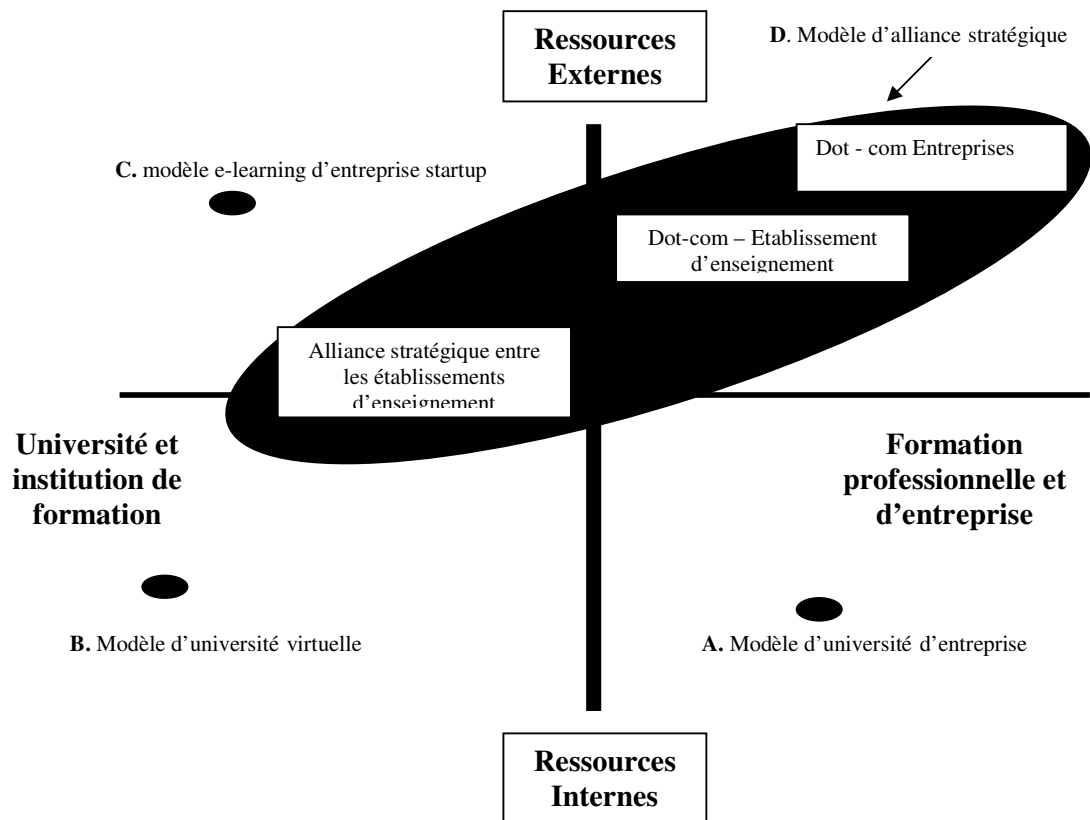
Ressources Externes

D. Modèle d'alliance stratégique

Dot - com Entreprises

C. modèle e-learning d'entreprise startup

Dot-com – Etablissement d'enseignement

Alliance stratégique entre les établissements d'enseignement

Université et institution de formation

Formation professionnelle et d'entreprise

B. Modèle d'université virtuelle

A. Modèle d'université d'entreprise

Ressources Internes